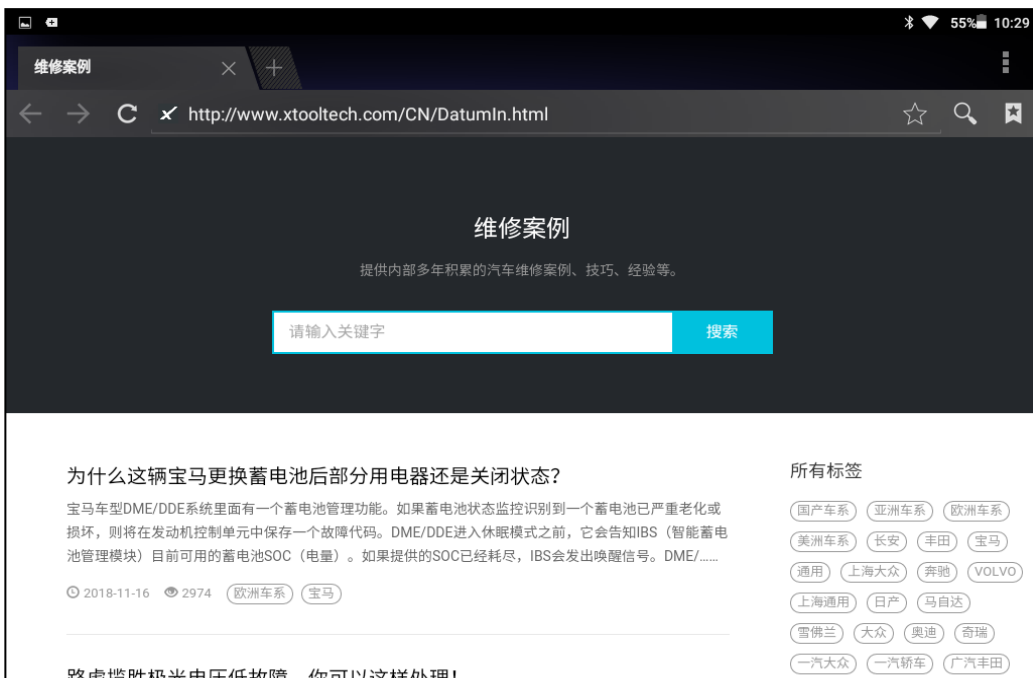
55% 10:29

维修案例

http://www.xtooltech.com/CN/DatumIn.html

维修案例

提供内部多年积累的汽车维修案例、技巧、经验等。

请输入关键字

搜索

为什么这辆宝马更换蓄电池后部分用电器还是关闭状态?

宝马车型DME/DDE系统里面有一个蓄电池管理功能。如果蓄电池状态监控识别到一个蓄电池已严重老化或损坏，则将在发动机控制单元中保存一个故障代码。DME/DDE进入休眠模式之前，它会告知IBS（智能蓄电池管理模块）目前可用的蓄电池SOC（电量）。如果提供的SOC已经耗尽，IBS会发出唤醒信号。DME/......

2018-11-16 2974 欧洲车系 宝马

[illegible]

所有标签

国产车系 亚洲车系 欧洲车系 美洲车系 长安 丰田 宝马 通用 上海大众 奔驰 VOLVO 上海通用 日产 马自达 雪佛兰 大众 奥迪 奇瑞 一汽大众 一汽轿车 广汽丰田